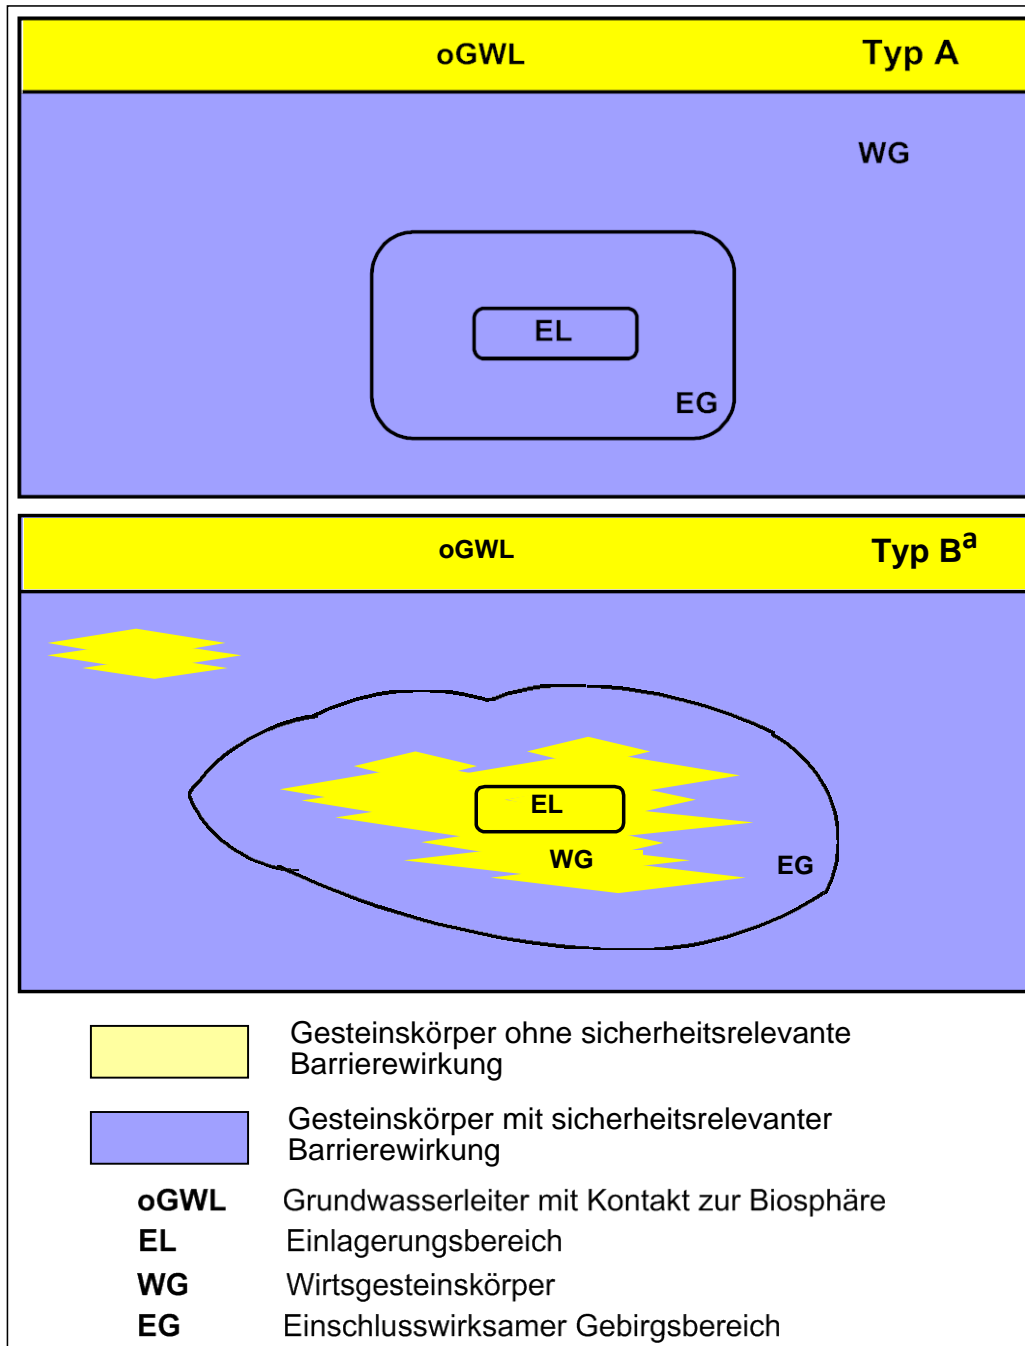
oGWL

Typ A

WG

EL

EG

oGWL

Typ B$^{a}$

EL

WG

EG

Gesteinskörper ohne sicherheitsrelevante Barrierewirkung

Gesteinskörper mit sicherheitsrelevanter Barrierewirkung

oGWL Grundwasserleiter mit Kontakt zur Biosphäre
EL Einlagerungsbereich
WG Wirtsgesteinskörper
EG Einschlusswirksamer Gebirgsbereich